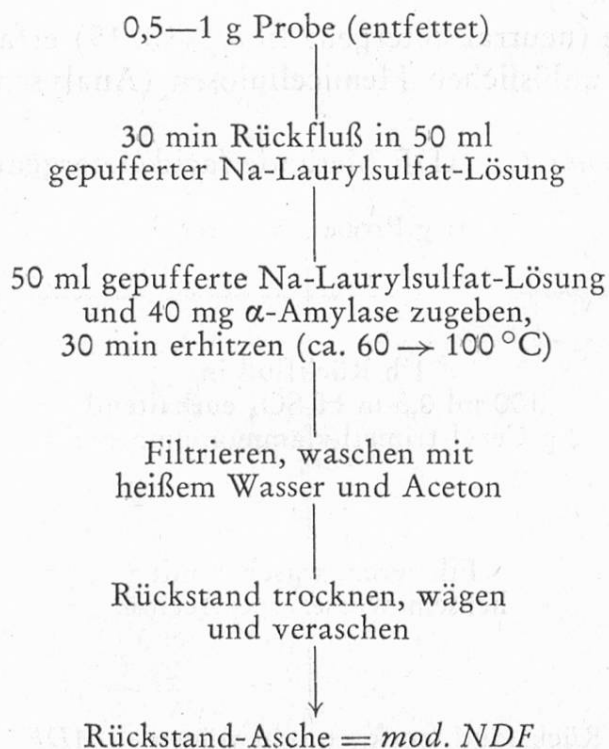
0,5—1 g Probe (entfettet)

30 min Rückfluß in 50 ml gepufferter Na-Laurylsulfat-Lösung

50 ml gepufferte Na-Laurylsulfat-Lösung und 40 mg $\alpha$-Amylase zugeben, 30 min erhitzen (ca. 60 $\rightarrow$ 100 °C)

Filtrieren, waschen mit heißem Wasser und Aceton

Rückstand trocknen, wägen und veraschen

Rückstand-Asche = *mod. NDF*